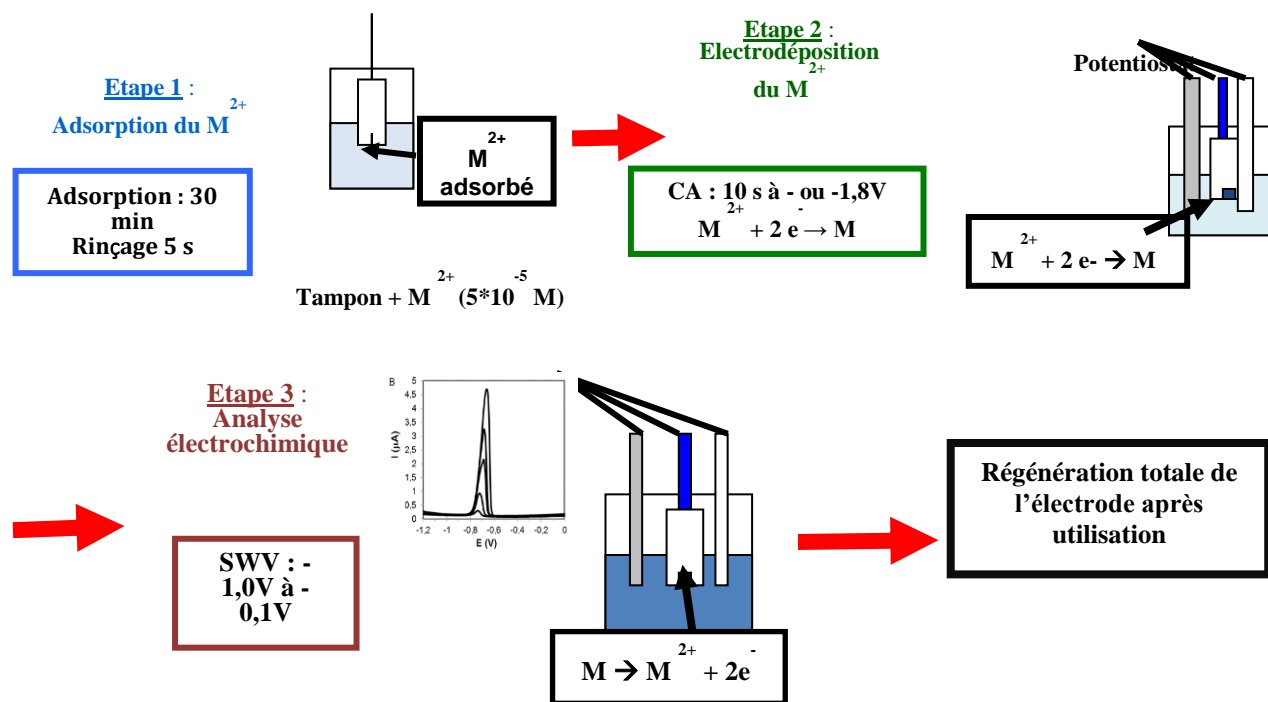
Etape 1 :
Adsorption du $M^{2+}$

Adsorption : 30 min
Rinçage 5 s

$M^{2+}$ adsorbé

Tampon + $M^{2+}$ ($5*10^{-5}$ M)

Etape 2 :
Electrodéposition du $M^{2+}$

CA : 10 s à - ou -1,8V
$M^{2+} + 2 e^{-} \rightarrow M$

Potentiost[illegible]

$M^{2+} + 2 e- \rightarrow M$

Etape 3 :
Analyse électrochimique

B
I (µA)
5
4,5
4
3,5
3
2,5
2
1,5
1
0,5
0
-1,2
-1
-0,8
-0,6
-0,4
-0,2
0
E (V)

SWV : -1,0V à -0,1V

$M \rightarrow M^{2+} + 2e^{-}$

Régénération totale de l'électrode après utilisation